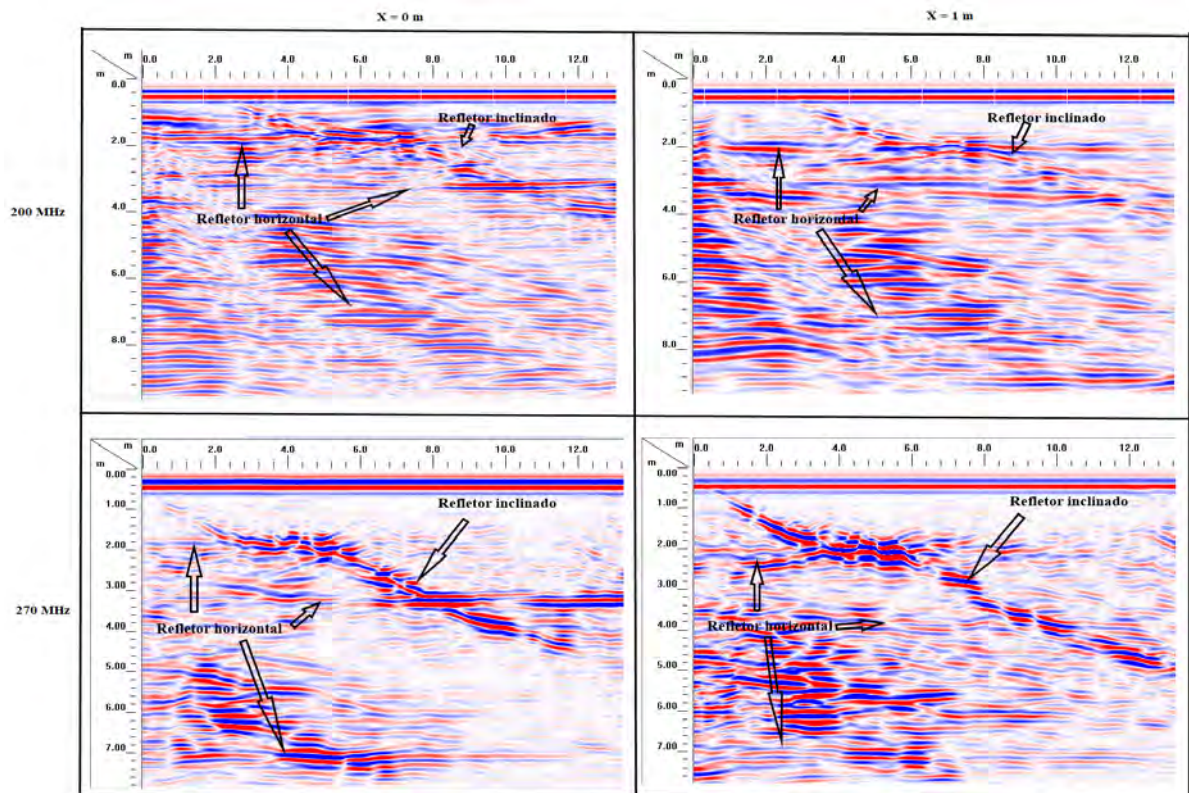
X = 0 m

X = 1 m

200 MHz

m
m
0.0 2.0 4.0 6.0 8.0 10.0 12.0
0.0
2.0
4.0
6.0
8.0

Refletor inclinado

Refletor horizontal

m
m
0.0 2.0 4.0 6.0 8.0 10.0 12.0
0.0
2.0
4.0
6.0
8.0

Refletor inclinado

Refletor horizontal

270 MHz

m
m
0.0 2.0 4.0 6.0 8.0 10.0 12.0
0.00
1.00
2.00
3.00
4.00
5.00
6.00
7.00

Refletor inclinado

Refletor horizontal

m
m
0.0 2.0 4.0 6.0 8.0 10.0 12.0
0.00
1.00
2.00
3.00
4.00
5.00
6.00
7.00

Refletor inclinado

Refletor horizontal